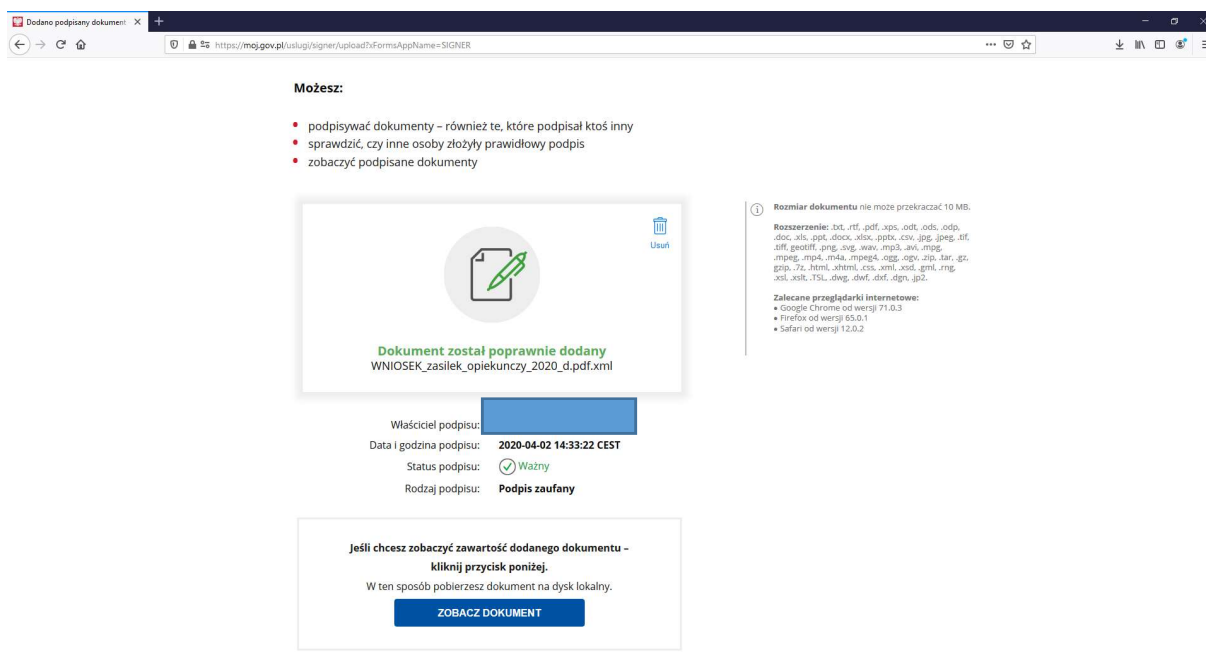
Dodano podpisany dokument ×

https://moj.gov.pl/uslugi/signer/upload?xFormsAppName=SIGNER

Możesz:

- podpisywać dokumenty – również te, które podpisał ktoś inny
- sprawdzić, czy inne osoby złożyły prawidłowy podpis
- zobaczyć podpisane dokumenty

Usuń

Dokument został poprawnie dodany
WNIOSEK_zasilek_opiekunczy_2020_d.pdf.xml

Rozmiar dokumentu nie może przekraczać 10 MB.

Rozszerzenie: .txt, .rtf, .pdf, .xps, .odt, .ods, .odp, .doc, .xls, .ppt, .docx, .xlsx, .pptx, .csv, .jpg, .jpeg, .tif, .tiff, geotiff, .png, .svg, .wav, .mp3, .avi, .mpg, .mpeg, .mp4, .m4a, .mpeg4, .ogg, .ogv, .zip, .tar, .gz, gzip, .7z, .html, .xhtml, .css, .xml, .xsd, .gml, .rng, .xsl, .xslt, .TSL, .dwg, .dwf, .dxf, .dgn, .jp2.

Zalecane przeglądarki internetowe:
- Google Chrome od wersji 71.0.3
- Firefox od wersji 65.0.1
- Safari od wersji 12.0.2

Właściciel podpisu: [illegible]
Data i godzina podpisu: 2020-04-02 14:33:22 CEST
Status podpisu: Ważny
Rodzaj podpisu: Podpis zaufany

Jeśli chcesz zobaczyć zawartość dodanego dokumentu – kliknij przycisk poniżej.
W ten sposób pobierzesz dokument na dysk lokalny.

ZOBACZ DOKUMENT